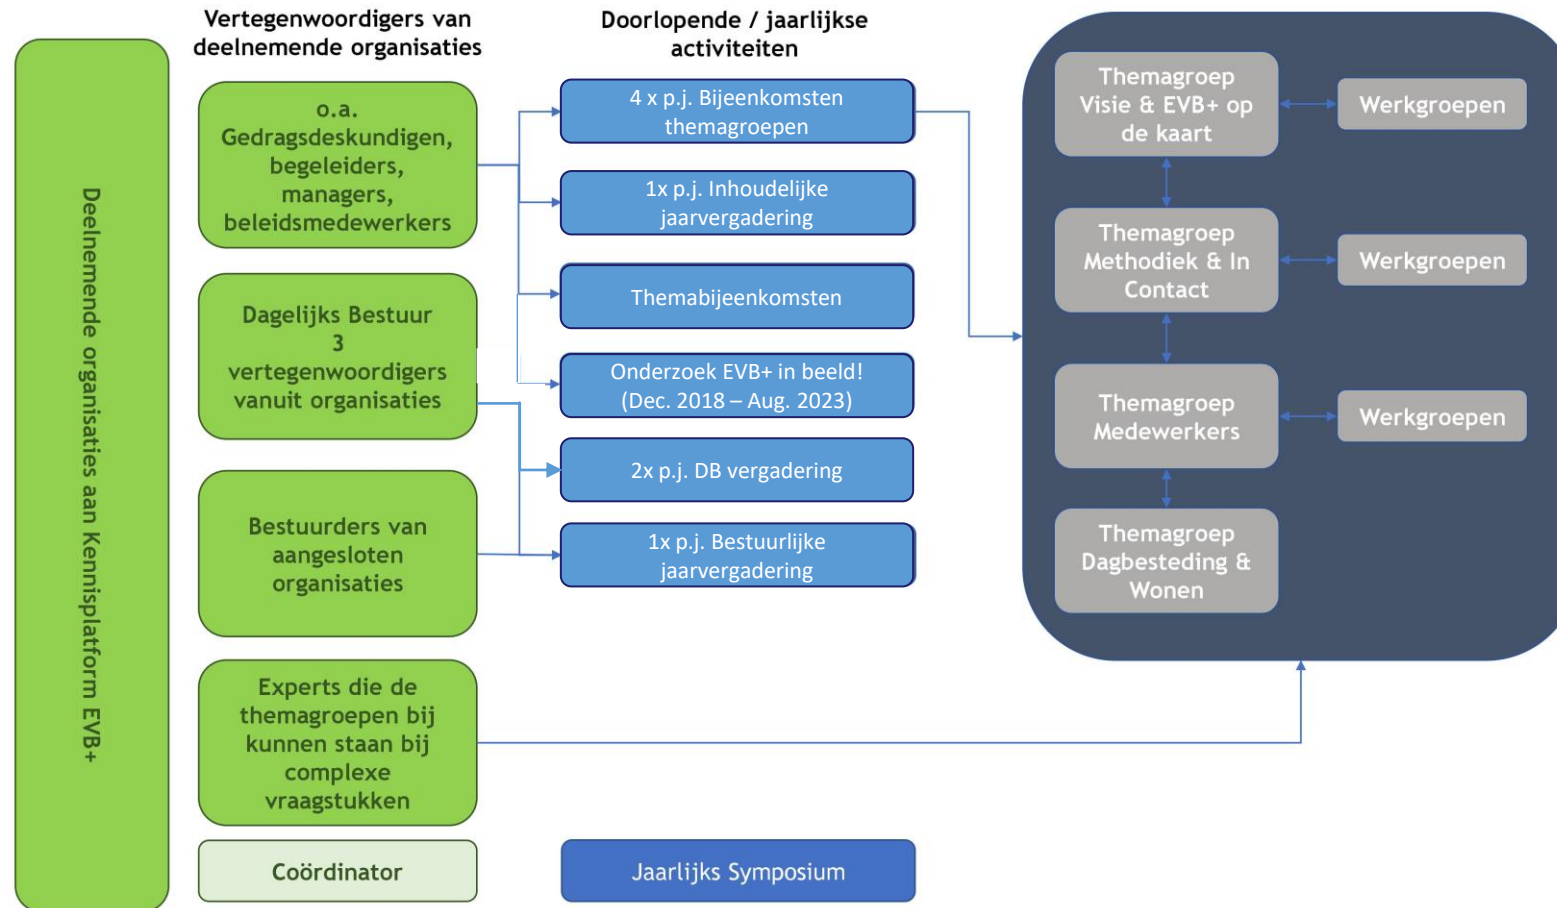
Deelnemende organisaties aan Kennisplatform EVB+

Vertegenwoordigers van deelnemende organisaties

o.a. Gedragsdeskundigen, begeleiders, managers, beleidsmedewerkers

Dagelijks Bestuur 3 vertegenwoordigers vanuit organisaties

Bestuurders van aangesloten organisaties

Experts die de themagroepen bij kunnen staan bij complexe vraagstukken

Coördinator

Doorlopende / jaarlijkse activiteiten

4 x p.j. Bijeenkomsten themagroepen

1x p.j. Inhoudelijke jaarvergadering

Themabijeenkomsten

Onderzoek EVB+ in beeld! (Dec. 2018 – Aug. 2023)

2x p.j. DB vergadering

1x p.j. Bestuurlijke jaarvergadering

Jaarlijks Symposium

Themagroep Visie & EVB+ op de kaart

Werkgroepen

Themagroep Methodiek & In Contact

Werkgroepen

Themagroep Medewerkers

Werkgroepen

Themagroep Dagbesteding & Wonen